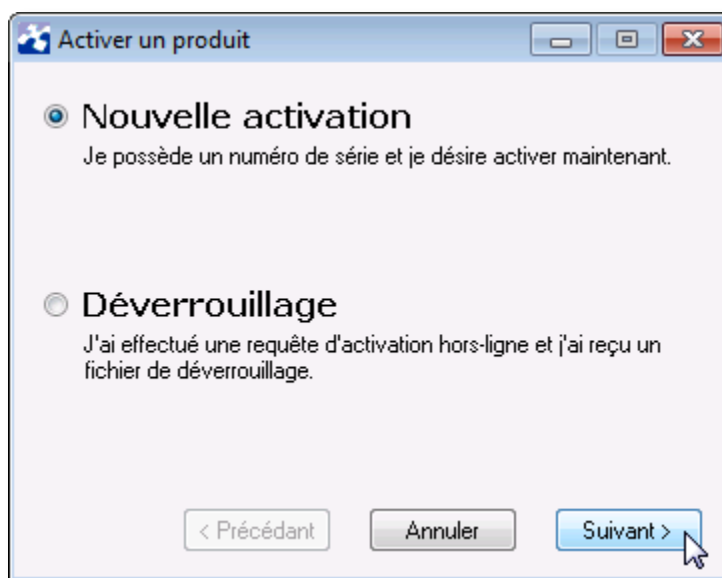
Activer un produit

Nouvelle activation

Je possède un numéro de série et je désire activer maintenant.

Déverrouillage

J'ai effectué une requête d'activation hors-ligne et j'ai reçu un fichier de déverrouillage.

< Précédant

Annuler

Suivant >